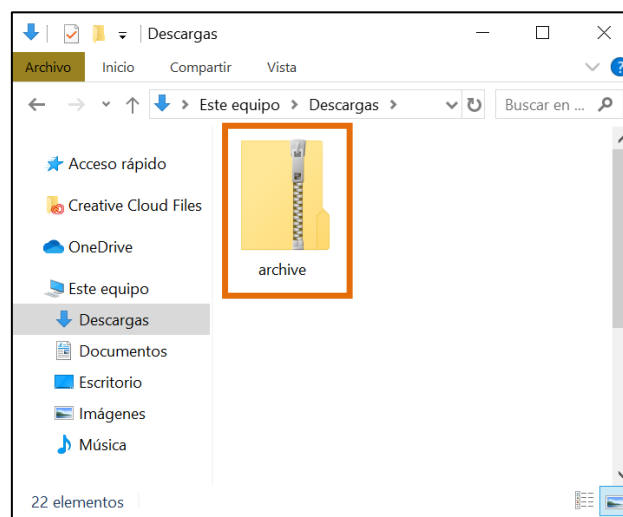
Descargas

Archivo Inicio Compartir Vista

Este equipo > Descargas >

Buscar en ...

Acceso rápido

Creative Cloud Files

OneDrive

Este equipo

Descargas

Documentos

Escritorio

Imágenes

Música

archive

22 elementos